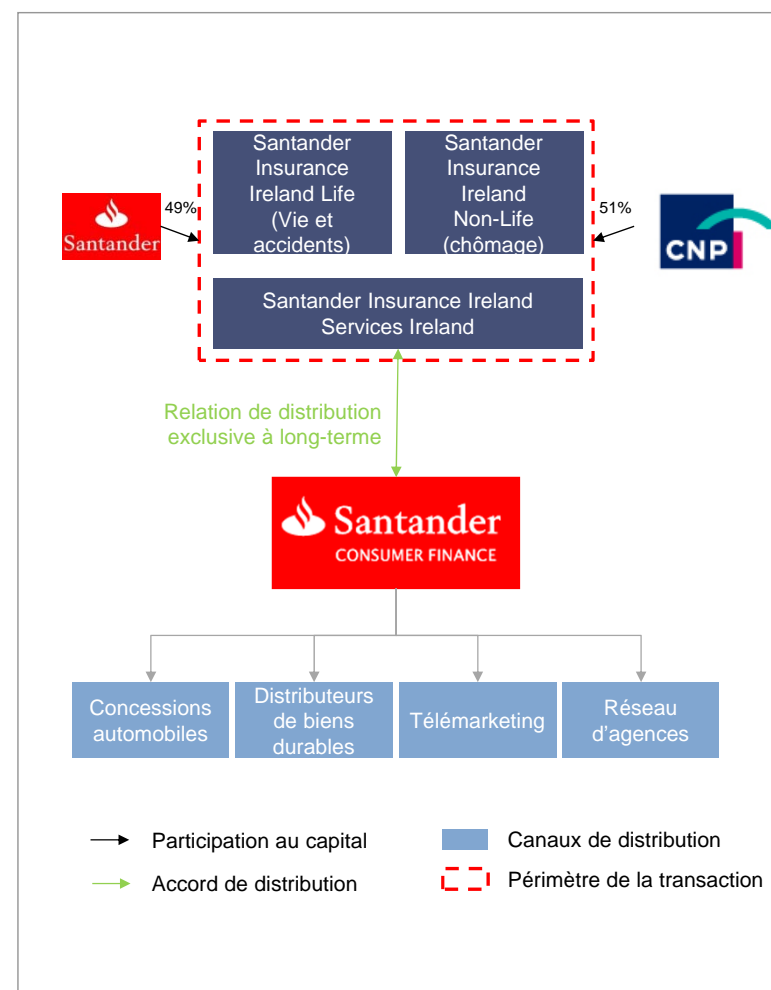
Santander Insurance Ireland Life (Vie et accidents)

Santander Insurance Ireland Non-Life (chômage)

Santander Insurance Ireland Services Ireland

Santander

49%

51%

CNP

Relation de distribution exclusive à long-terme

Santander CONSUMER FINANCE

Concessions automobiles

Distributeurs de biens durables

Télémarketing

Réseau d'agences

Participation au capital

Accord de distribution

Canaux de distribution

Périmètre de la transaction